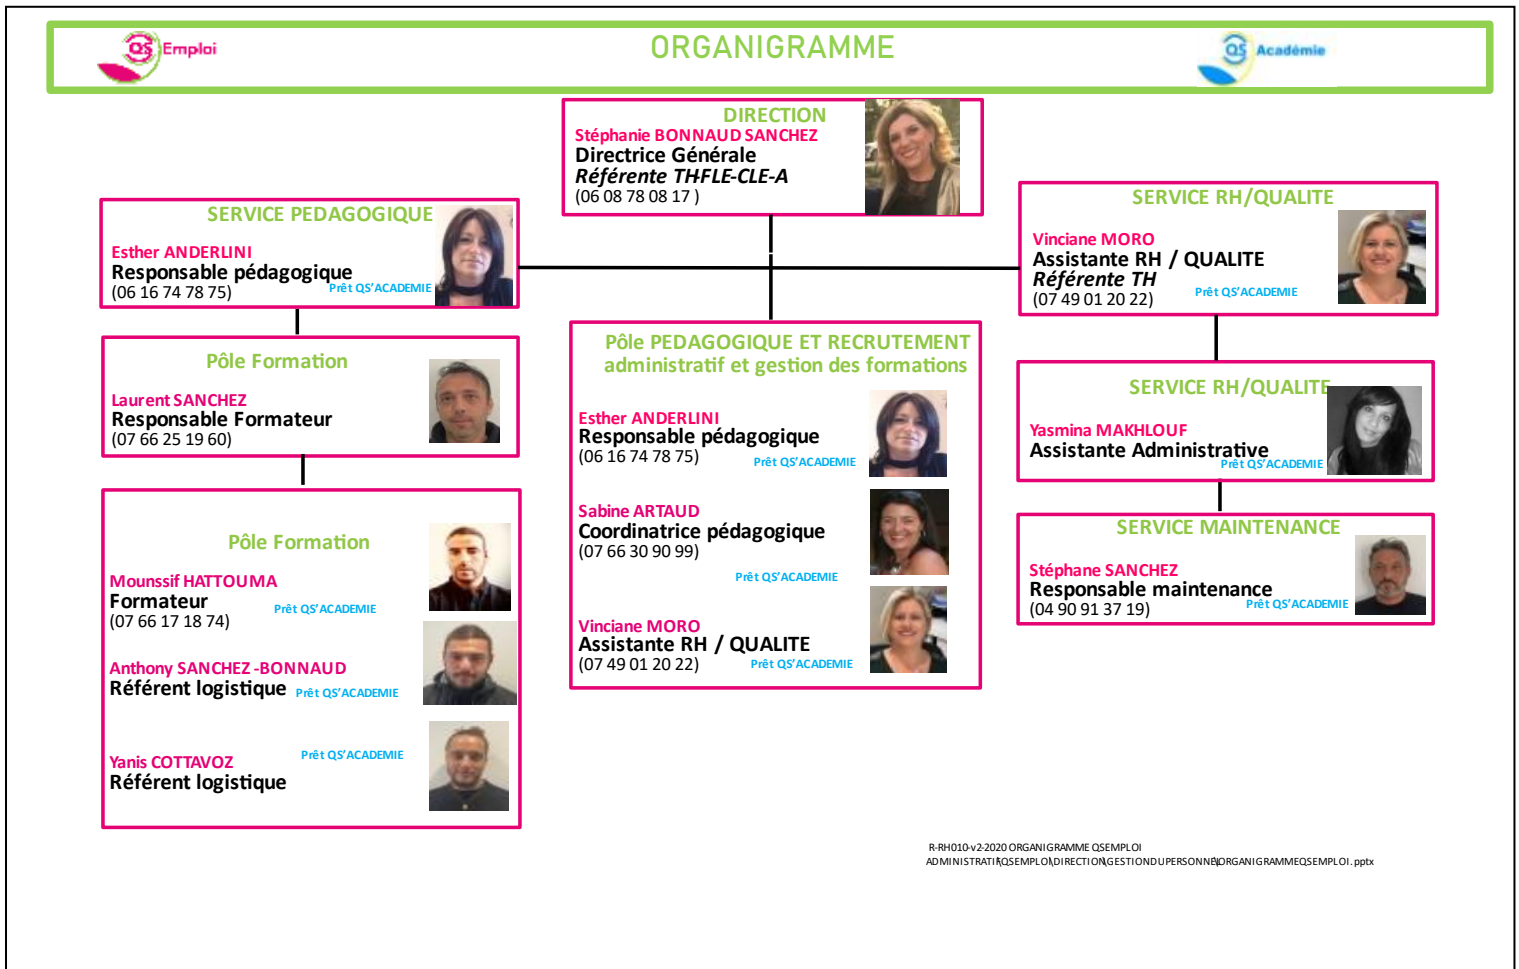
QS Emploi

ORGANIGRAMME

QS Académie

DIRECTION
Stéphanie BONNAUD SANCHEZ
Directrice Générale
Référente THFLE-CLE-A
(06 08 78 08 17 )

SERVICE PEDAGOGIQUE
Esther ANDERLINI
Responsable pédagogique
(06 16 74 78 75)
Prêt QS'ACADEMIE

SERVICE RH/QUALITE
Vinciane MORO
Assistante RH / QUALITE
Référente TH
(07 49 01 20 22)
Prêt QS'ACADEMIE

Pôle Formation
Laurent SANCHEZ
Responsable Formateur
(07 66 25 19 60)

Pôle PEDAGOGIQUE ET RECRUTEMENT
administratif et gestion des formations

Esther ANDERLINI
Responsable pédagogique
(06 16 74 78 75)
Prêt QS'ACADEMIE

Sabine ARTAUD
Coordinatrice pédagogique
(07 66 30 90 99)
Prêt QS'ACADEMIE

Vinciane MORO
Assistante RH / QUALITE
(07 49 01 20 22)
Prêt QS'ACADEMIE

SERVICE RH/QUALITE
Yasmina MAKHLOUF
Assistante Administrative
Prêt QS'ACADEMIE

SERVICE MAINTENANCE
Stéphane SANCHEZ
Responsable maintenance
(04 90 91 37 19)
Prêt QS'ACADEMIE

Pôle Formation
Mounssif HATTOUMA
Formateur
(07 66 17 18 74)
Prêt QS'ACADEMIE

Anthony SANCHEZ -BONNAUD
Référent logistique
Prêt QS'ACADEMIE

Yanis COTTAVOZ
Référent logistique
Prêt QS'ACADEMIE

R-RH010-v2-2020 ORGANIGRAMME QSEMPLOI
ADMINISTRATIF\QSEMPLOI\DIRECTION\GESTIONDUPERSONNEL\ORGANIGRAMMEQSEMPLOI.pptx